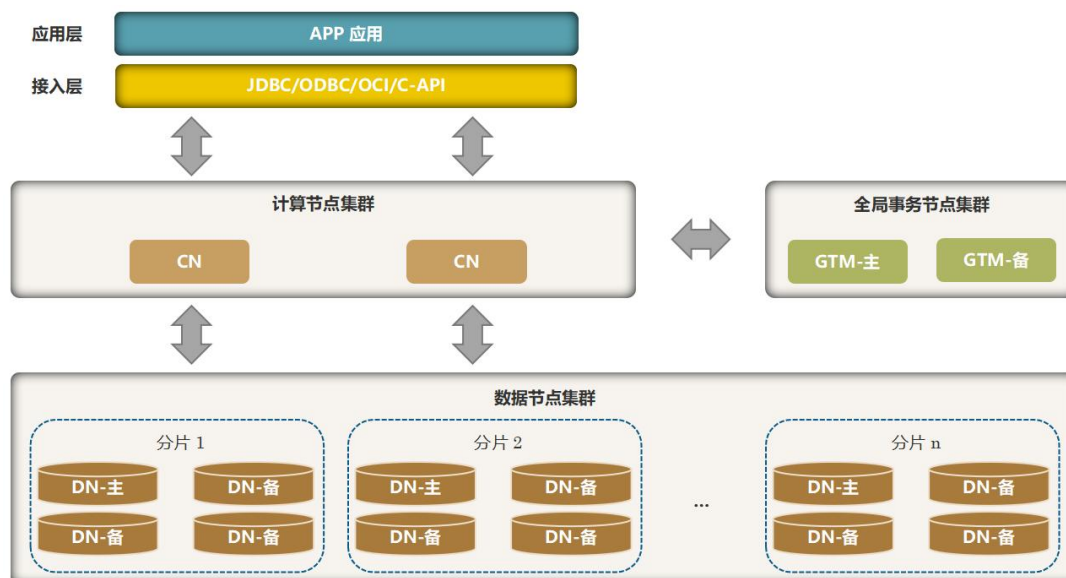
应用层
APP 应用
接入层
JDBC/ODBC/OCI/C-API

计算节点集群
CN
CN

全局事务节点集群
GTM-主
GTM-备

数据节点集群
分片 1
DN-主
DN-备
DN-备
DN-备

分片 2
DN-主
DN-备
DN-备
DN-备

...

分片 n
DN-主
DN-备
DN-备
DN-备